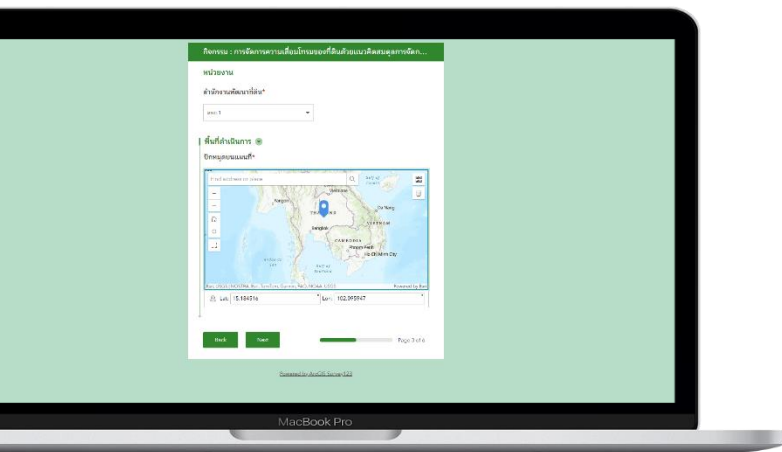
กิจกรรม : การจัดการความเสื่อมโทรมของที่ดินด้วยแนวคิดสมดุลการจัดก...

หน่วยงาน

สำนักงานพัฒนาที่ดิน*

สพข.1

พื้นที่ดำเนินการ

ปักหมุดบนแผนที่*

Find address or place

Yangon

Vientiane

Da Nang

THAILAND

Bangkok

CAMBODIA

Phnom Penh

Ho Chi Minh City

Powered by Esri

Lat: 15.184516

Lon: 102.995947

Back

Next

Page 3 of 6

Powered by ArcGIS Survey123

MacBook Pro